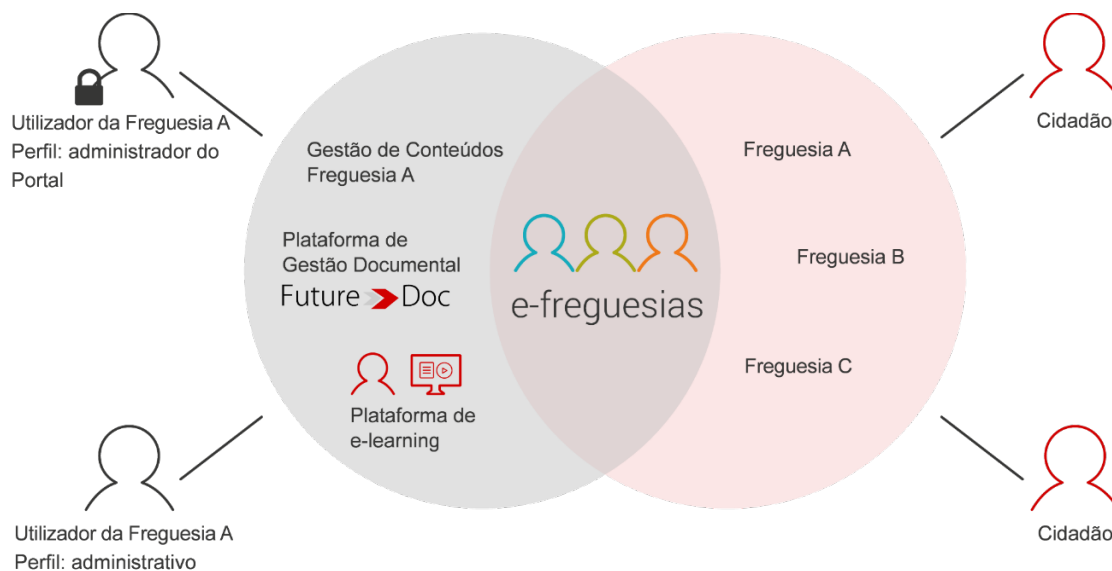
Utilizador da Freguesia A
Perfil: administrador do Portal

Gestão de Conteúdos
Freguesia A

Plataforma de
Gestão Documental
Future Doc

Plataforma de
e-learning

e-freguesias

Freguesia A

Freguesia B

Freguesia C

Cidadão

Utilizador da Freguesia A
Perfil: administrativo

Cidadão